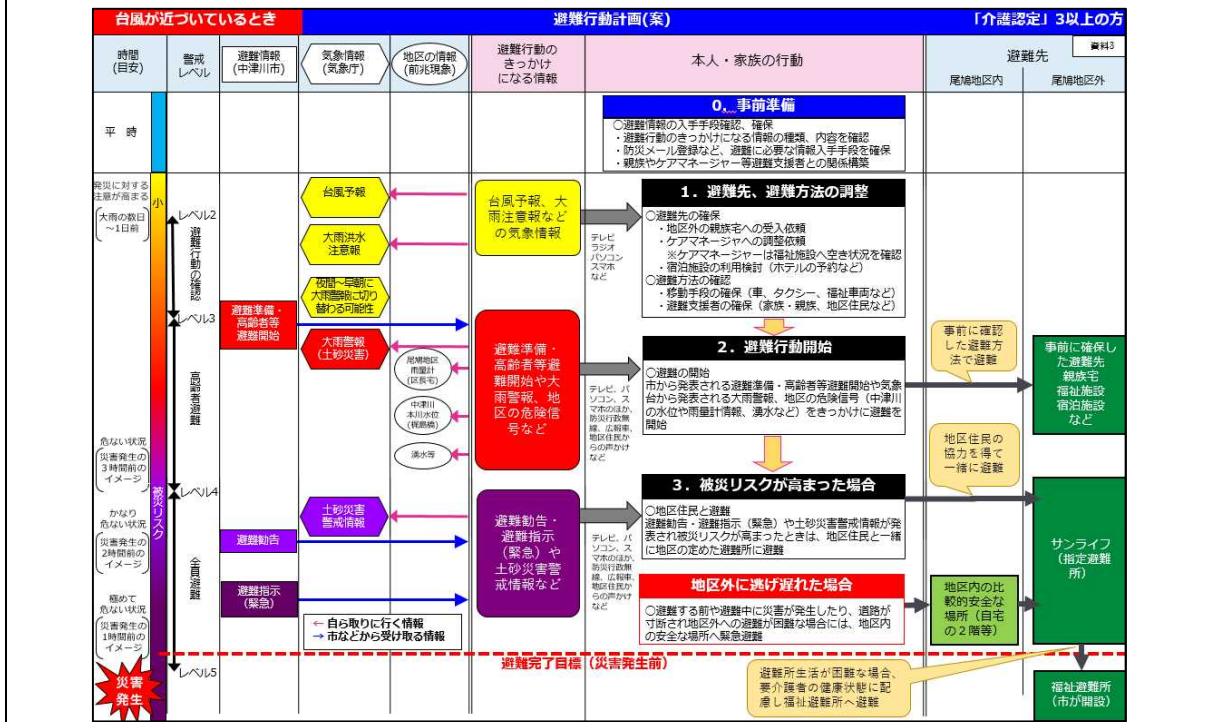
台風が近づいているとき

避難行動計画(案)

「介護認定」3以上の方

資料3

時間（目安）

警戒レベル

避難情報（中津川市）

気象情報（気象庁）

地区の情報（前兆現象）

避難行動のきっかけになる情報

本人・家族の行動

避難先

尾鳩地区内

尾鳩地区外

平時

0. 事前準備

○避難情報の入手手段確認、確保
・避難行動のきっかけになる情報の種類、内容を確認
・防災メール登録など、避難に必要な情報入手手段を確保
・親族やケアマネージャー等避難支援者との関係構築

発災に対する注意が高まる

大雨の数日～1日前

小

レベル2

避難行動の確認

台風予報

大雨洪水注意報

夜間～早朝に大雨警報に切り替わる可能性

台風予報、大雨注意報などの気象情報

テレビ ラジオ パソコン スマホ など

1. 避難先、避難方法の調整

○避難先の確保
・地区外の親族宅への受入依頼
・ケアマネージャへの調整依頼
※ケアマネージャーは福祉施設へ空き状況を確認
・宿泊施設の利用検討（ホテルの予約など）
○避難方法の確認
・移動手段の確保（車、タクシー、福祉車両など）
・避難支援者の確保（家族・親族、地区住民など）

レベル3

高齢者避難

避難準備・高齢者等避難開始

大雨警報（土砂災害）

尾鳩地区雨量計（区長宅）

中津川本川水位（梶島橋）

湧水等

避難準備・高齢者等避難開始や大雨警報、地区の危険信号など

テレビ、パソコン、スマホのほか、防災行政無線、広報車、地区住民からの声かけなど

2. 避難行動開始

○避難の開始
市から発表される避難準備・高齢者等避難開始や気象台から発表される大雨警報、地区の危険信号（中津川の水位や雨量計情報、湧水など）をきっかけに避難を開始

事前に確認した避難方法で避難

事前に確保した避難先 親族宅 福祉施設 宿泊施設 など

地区住民の協力を得て一緒に避難

危ない状況

災害発生の3時間前のイメージ

被災リスク

レベル4

かなり危ない状況

災害発生の2時間前のイメージ

全員避難

土砂災害警戒情報

避難勧告

避難指示（緊急）

避難勧告・避難指示（緊急）や土砂災害警戒情報など

テレビ、パソコン、スマホのほか、防災行政無線、広報車、地区住民からの声かけなど

3. 被災リスクが高まった場合

○地区住民と避難
避難勧告・避難指示（緊急）や土砂災害警戒情報が発表され被災リスクが高まったときは、地区住民と一緒に地区の定めた避難所に避難

サンライフ（指定避難所）

極めて危ない状況

災害発生の1時間前のイメージ

← 自ら取りに行く情報
→ 市などから受け取る情報

地区外に逃げ遅れた場合

○避難する前や避難中に災害が発生したり、道路が寸断され地区外への避難が困難な場合には、地区内の安全な場所へ緊急避難

地区内の比較的安全な場所（自宅の2階等）

避難完了目標（災害発生前）

災害発生

レベル5

避難所生活が困難な場合、要介護者の健康状態に配慮し福祉避難所へ避難

福祉避難所（市が開設）